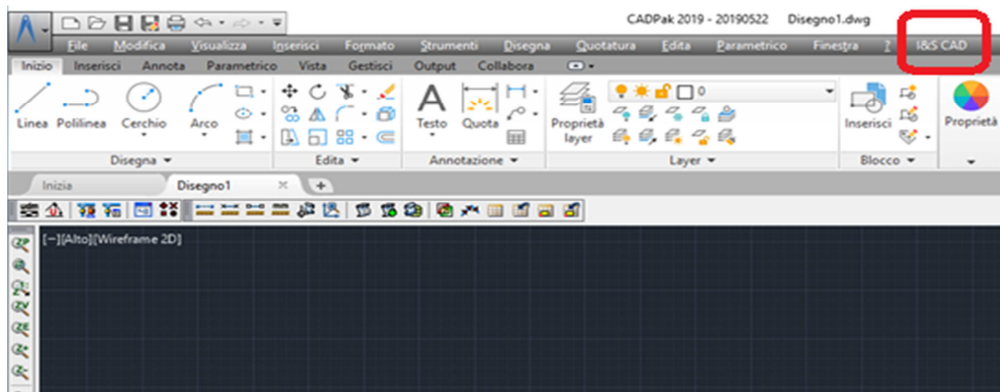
CADPak 2019 - 20190522 Disegno1.dwg

File Modifica Visualizza Inserisci Formato Strumenti Disegna Quotatura Edita Parametrico Finestra ? I&S CAD

Inizio Inserisci Annota Parametrico Vista Gestisci Output Collabora

Linea Polilinea Cerchio Arco

Testo Quota

Proprietà layer

0

Inserisci

Proprietà

Disegna ▾ Edita ▾ Annotazione ▾ Layer ▾ Blocco ▾

Inizia Disegno1 × +

[−][Alto][Wireframe 2D]